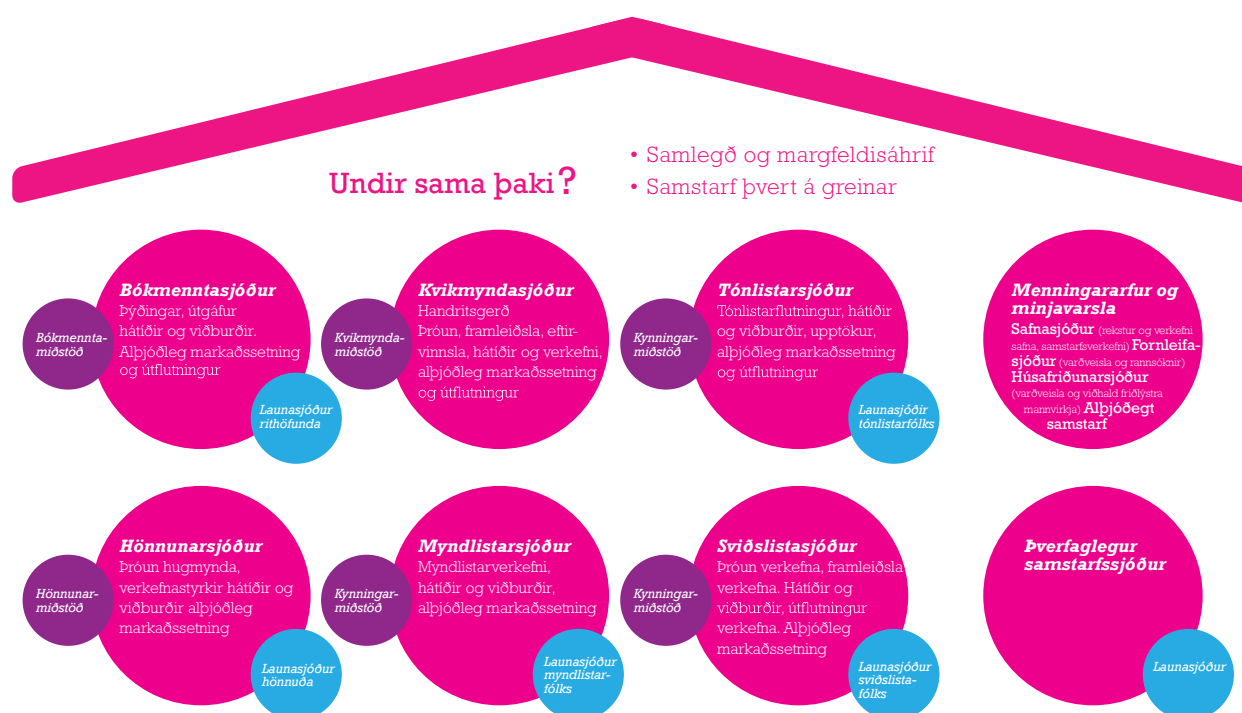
Undir sama þaki?

• Samlegð og margfeldisáhrif
• Samstarf þvert á greinar

Bókmenntamiðstöð

Bókmenntasjóður
Þýðingar, útgáfur hátíðir og viðburðir. Alþjóðleg markaðssetning og útflutningur

Launasjóður rithöfunda

Kvikmyndamiðstöð

Kvikmyndasjóður
Handritsgerð Þróun, framleiðsla, eftirvinnsla, hátíðir og verkefni, alþjóðleg markaðssetning og útflutningur

Kynningarmiðstöð

Tónlistarsjóður
Tónlistarflutningur, hátíðir og viðburðir, upptökur, alþjóðleg markaðssetning og útflutningur

Launasjóðir tónlistarfólks

Menningararfur og minjavarsla
Safnasjóður (rekstur og verkefni safna, samstarfsverkefni) Fornleifasjóður (varðveisla og rannsóknir) Húsafriðunarsjóður (varðveisla og viðhald friðlýstra mannvirkja) Alþjóðegt samstarf

Hönnunarmiðstöð

Hönnunarsjóður
Þróun hugmynda, verkefnastyrkir hátíðir og viðburðir alþjóðleg markaðssetning

Launasjóður hönnuða

Kynningarmiðstöð

Myndlistarsjóður
Myndlistarverkefni, hátíðir og viðburðir, alþjóðleg markaðssetning

Launasjóður myndlistarfólks

Kynningarmiðstöð

Sviðslistasjóður
Þróun verkefna, framleiðsla verkefna. Hátíðir og viðburðir, útflutningur verkefna. Alþjóðleg markaðssetning

Launasjóður sviðslistafólks

Þverfaglegur samstarfssjóður

Launasjóður